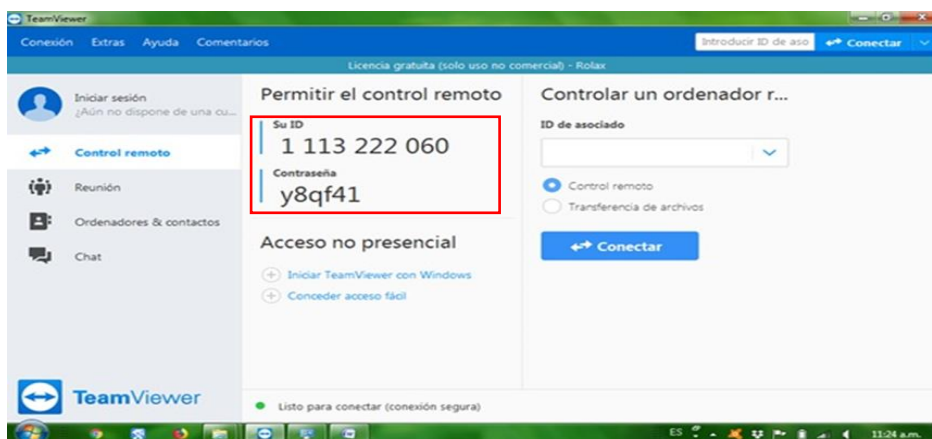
TeamViewer

Conexión Extras Ayuda Comentarios

Introducir ID de aso

Conectar

Licencia gratuita (solo uso no comercial) - Rolax

Iniciar sesión
¿Aún no dispone de una cu...

Control remoto

Reunión

Ordenadores & contactos

Chat

Permitir el control remoto

Su ID
1 113 222 060

Contraseña
y8qf41

Acceso no presencial

Iniciar TeamViewer con Windows

Conceder acceso fácil

Controlar un ordenador r...

ID de asociado

Control remoto

Transferencia de archivos

Conectar

TeamViewer

Listo para conectar (conexión segura)

ES

11:24 a.m.